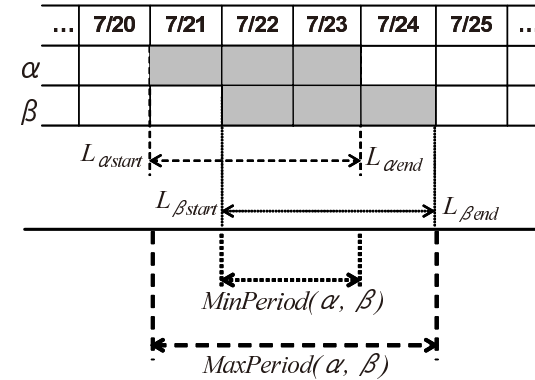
|  | … | 7/20 | 7/21 | 7/22 | 7/23 | 7/24 | 7/25 | … |
|---|---|---|---|---|---|---|---|---|
| $\alpha$ |  |  |  |  |  |  |  |  |
| $\beta$ |  |  |  |  |  |  |  |  |

$L_{\alpha start}$ $L_{\alpha end}$

$L_{\beta start}$ $L_{\beta end}$

$MinPeriod(\alpha, \beta)$

$MaxPeriod(\alpha, \beta)$